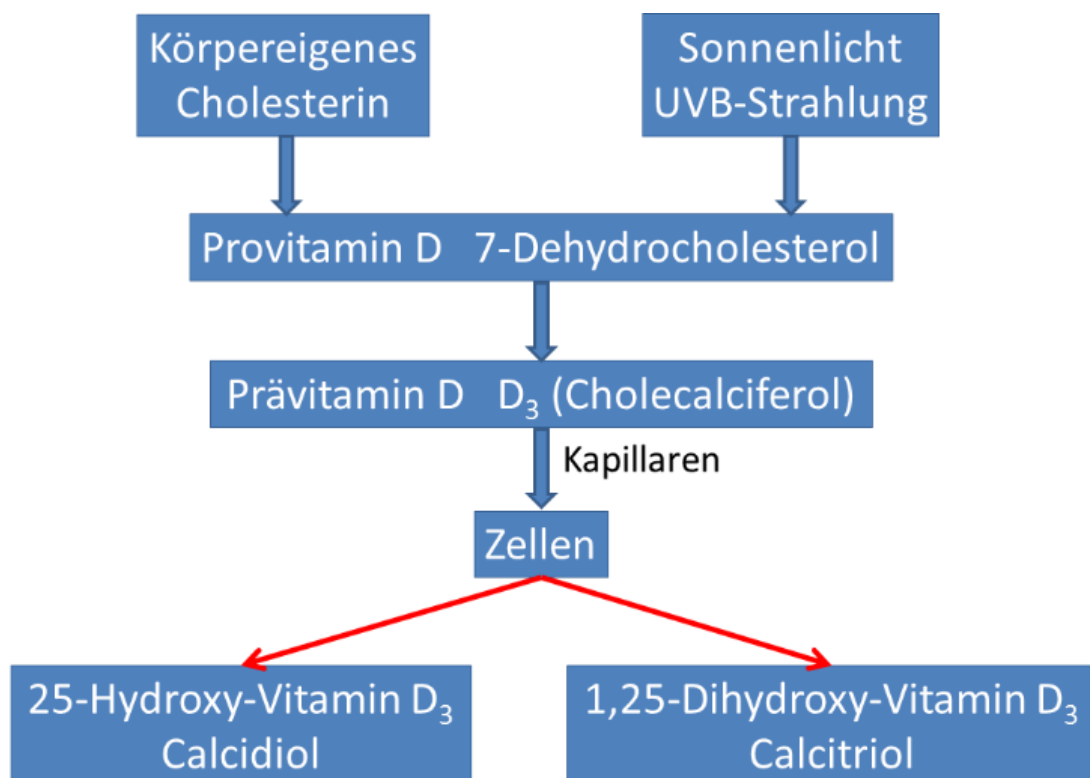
Körpereigenes Cholesterin

Sonnenlicht UVB-Strahlung

Provitamin D 7-Dehydrocholesterol

Prävitamin D $D_3$ (Cholecalciferol)

Kapillaren

Zellen

25-Hydroxy-Vitamin $D_3$
Calcidiol

1,25-Dihydroxy-Vitamin $D_3$
Calcitriol